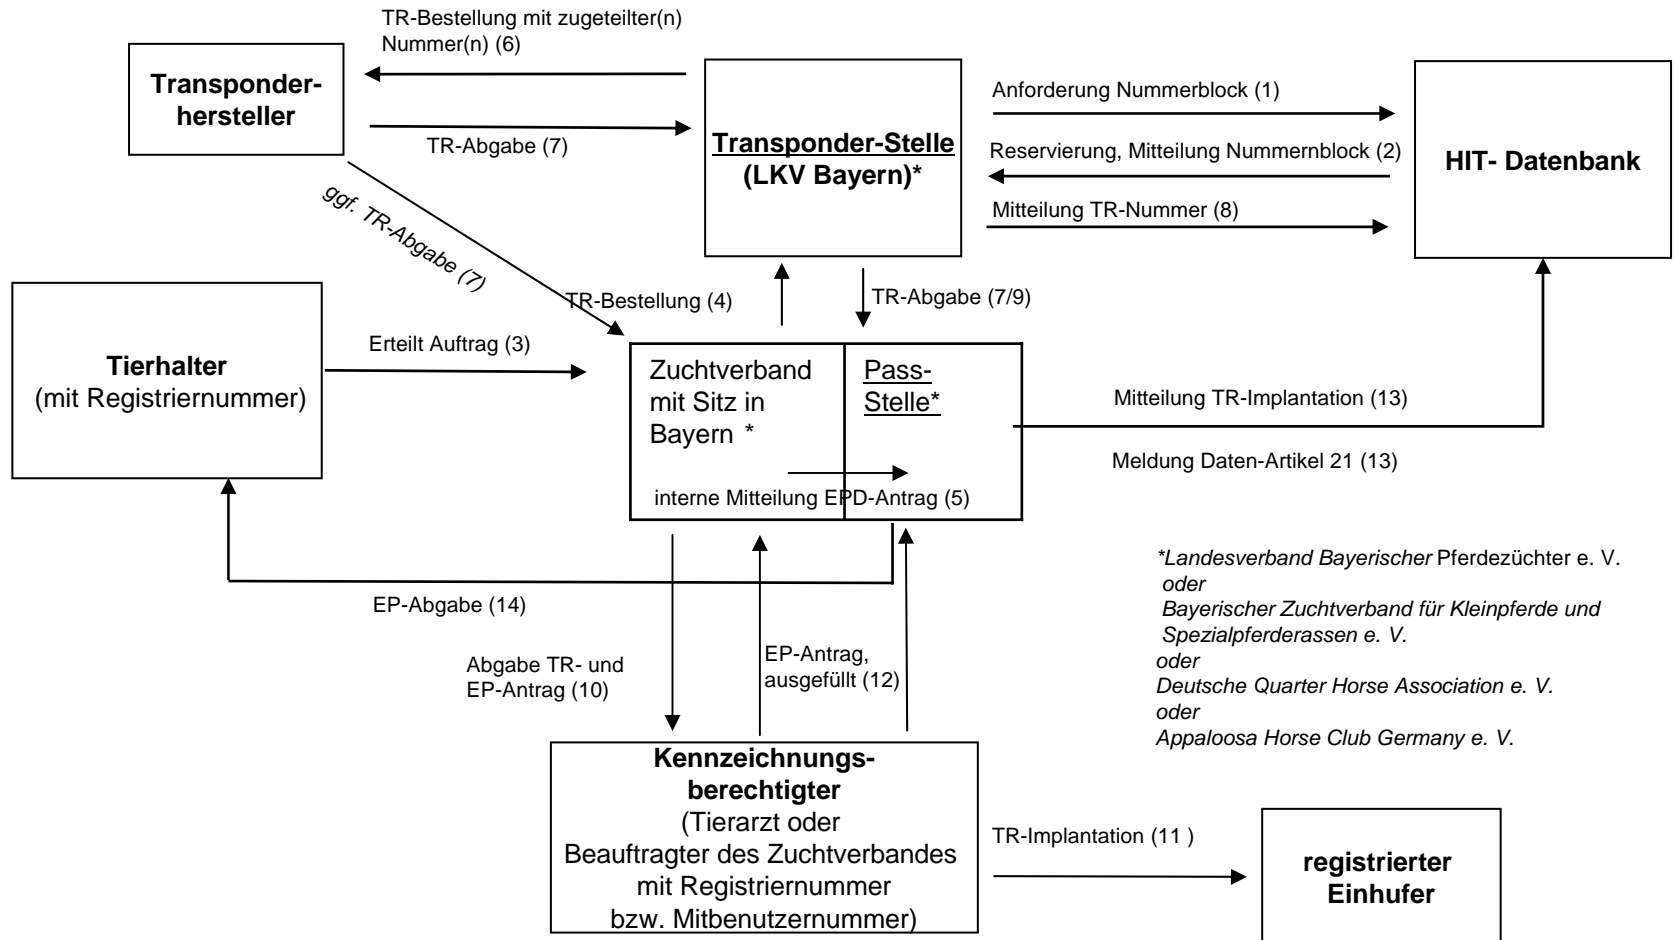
TR-Bestellung mit zugeteilter(n) Nummer(n) (6)

Transponderhersteller

TR-Abgabe (7)

Transponder-Stelle (LKV Bayern)*

Anforderung Nummerblock (1)

Reservierung, Mitteilung Nummernblock (2)

Mitteilung TR-Nummer (8)

HIT- Datenbank

ggf. TR-Abgabe (7)

TR-Bestellung (4)

TR-Abgabe (7/9)

Tierhalter (mit Registriernummer)

Erteilt Auftrag (3)

Zuchtverband mit Sitz in Bayern *

Pass-Stelle*

interne Mitteilung EPD-Antrag (5)

Mitteilung TR-Implantation (13)

Meldung Daten-Artikel 21 (13)

*Landesverband Bayerischer Pferdezüchter e. V.
oder
Bayerischer Zuchtverband für Kleinpferde und Spezialpferderassen e. V.
oder
Deutsche Quarter Horse Association e. V.
oder
Appaloosa Horse Club Germany e. V.

EP-Abgabe (14)

Abgabe TR- und EP-Antrag (10)

EP-Antrag, ausgefüllt (12)

Kennzeichnungsberechtigter (Tierarzt oder Beauftragter des Zuchtverbandes mit Registriernummer bzw. Mitbenutzernummer)

TR-Implantation (11 )

registrierter Einhufer